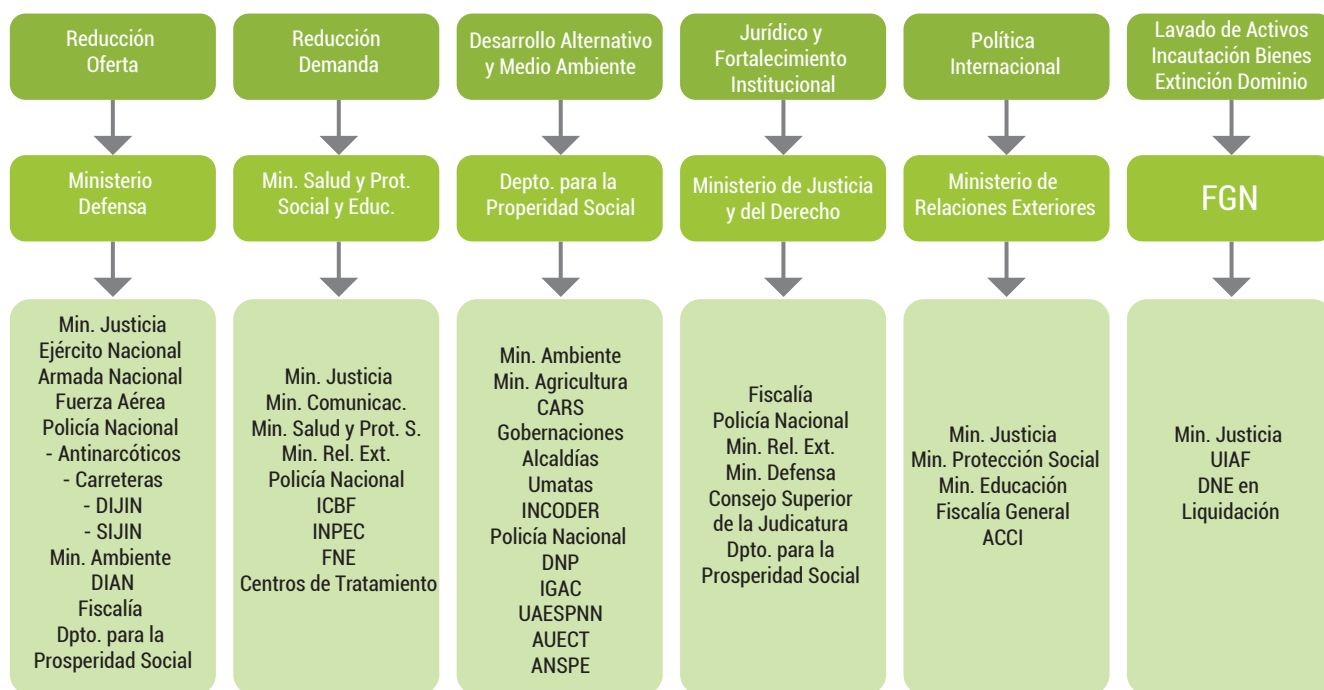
Reducción Oferta

Ministerio Defensa

Min. Justicia
Ejército Nacional
Armada Nacional
Fuerza Aérea
Policía Nacional
- Antinarcóticos
- Carreteras
- DIJIN
- SIJIN
Min. Ambiente
DIAN
Fiscalía
Dpto. para la Prosperidad Social

Reducción Demanda

Min. Salud y Prot. Social y Educ.

Min. Justicia
Min. Comunicac.
Min. Salud y Prot. S.
Min. Rel. Ext.
Policía Nacional
ICBF
INPEC
FNE
Centros de Tratamiento

Desarrollo Alternativo y Medio Ambiente

Depto. para la Propiedad Social

Min. Ambiente
Min. Agricultura
CARS
Gobernaciones
Alcaldías
Umatas
INCODER
Policía Nacional
DNP
IGAC
UAESPNN
AUECT
ANSPE

Jurídico y Fortalecimiento Institucional

Ministerio de Justicia y del Derecho

Fiscalía
Policía Nacional
Min. Rel. Ext.
Min. Defensa
Consejo Superior de la Judicatura
Dpto. para la Prosperidad Social

Política Internacional

Ministerio de Relaciones Exteriores

Min. Justicia
Min. Protección Social
Min. Educación
Fiscalía General
ACCI

Lavado de Activos Incautación Bienes Extinción Dominio

FGN

Min. Justicia
UIAF
DNE en Liquidación